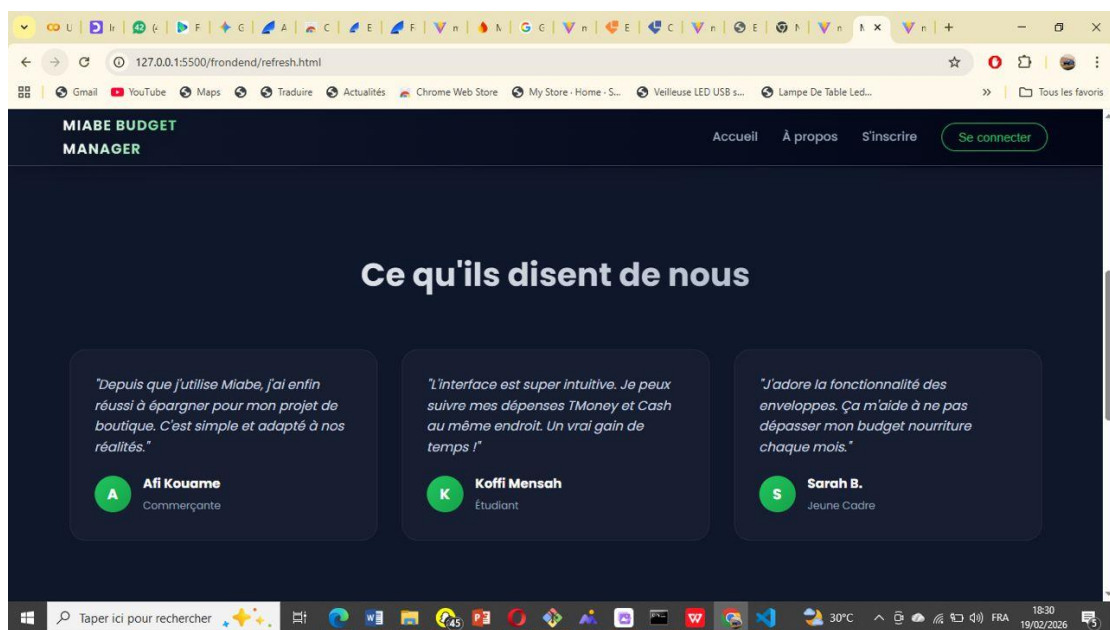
127.0.0.1:5500/frondend/refresh.html

Gmail YouTube Maps Traduire Actualités Chrome Web Store My Store · Home · S... Veilleuse LED USB s... Lampe De Table Led... Tous les favoris

MIABE BUDGET MANAGER

Accueil À propos S'inscrire Se connecter

Ce qu'ils disent de nous

"Depuis que j'utilise Miabe, j'ai enfin réussi à épargner pour mon projet de boutique. C'est simple et adapté à nos réalités."

A Afi Kouame
Commerçante

"L'interface est super intuitive. Je peux suivre mes dépenses TMoney et Cash au même endroit. Un vrai gain de temps !"

K Koffi Mensah
Étudiant

"J'adore la fonctionnalité des enveloppes. Ça m'aide à ne pas dépasser mon budget nourriture chaque mois."

S Sarah B.
Jeune Cadre

Taper ici pour rechercher 45 30°C FRA 18:30 19/02/2026